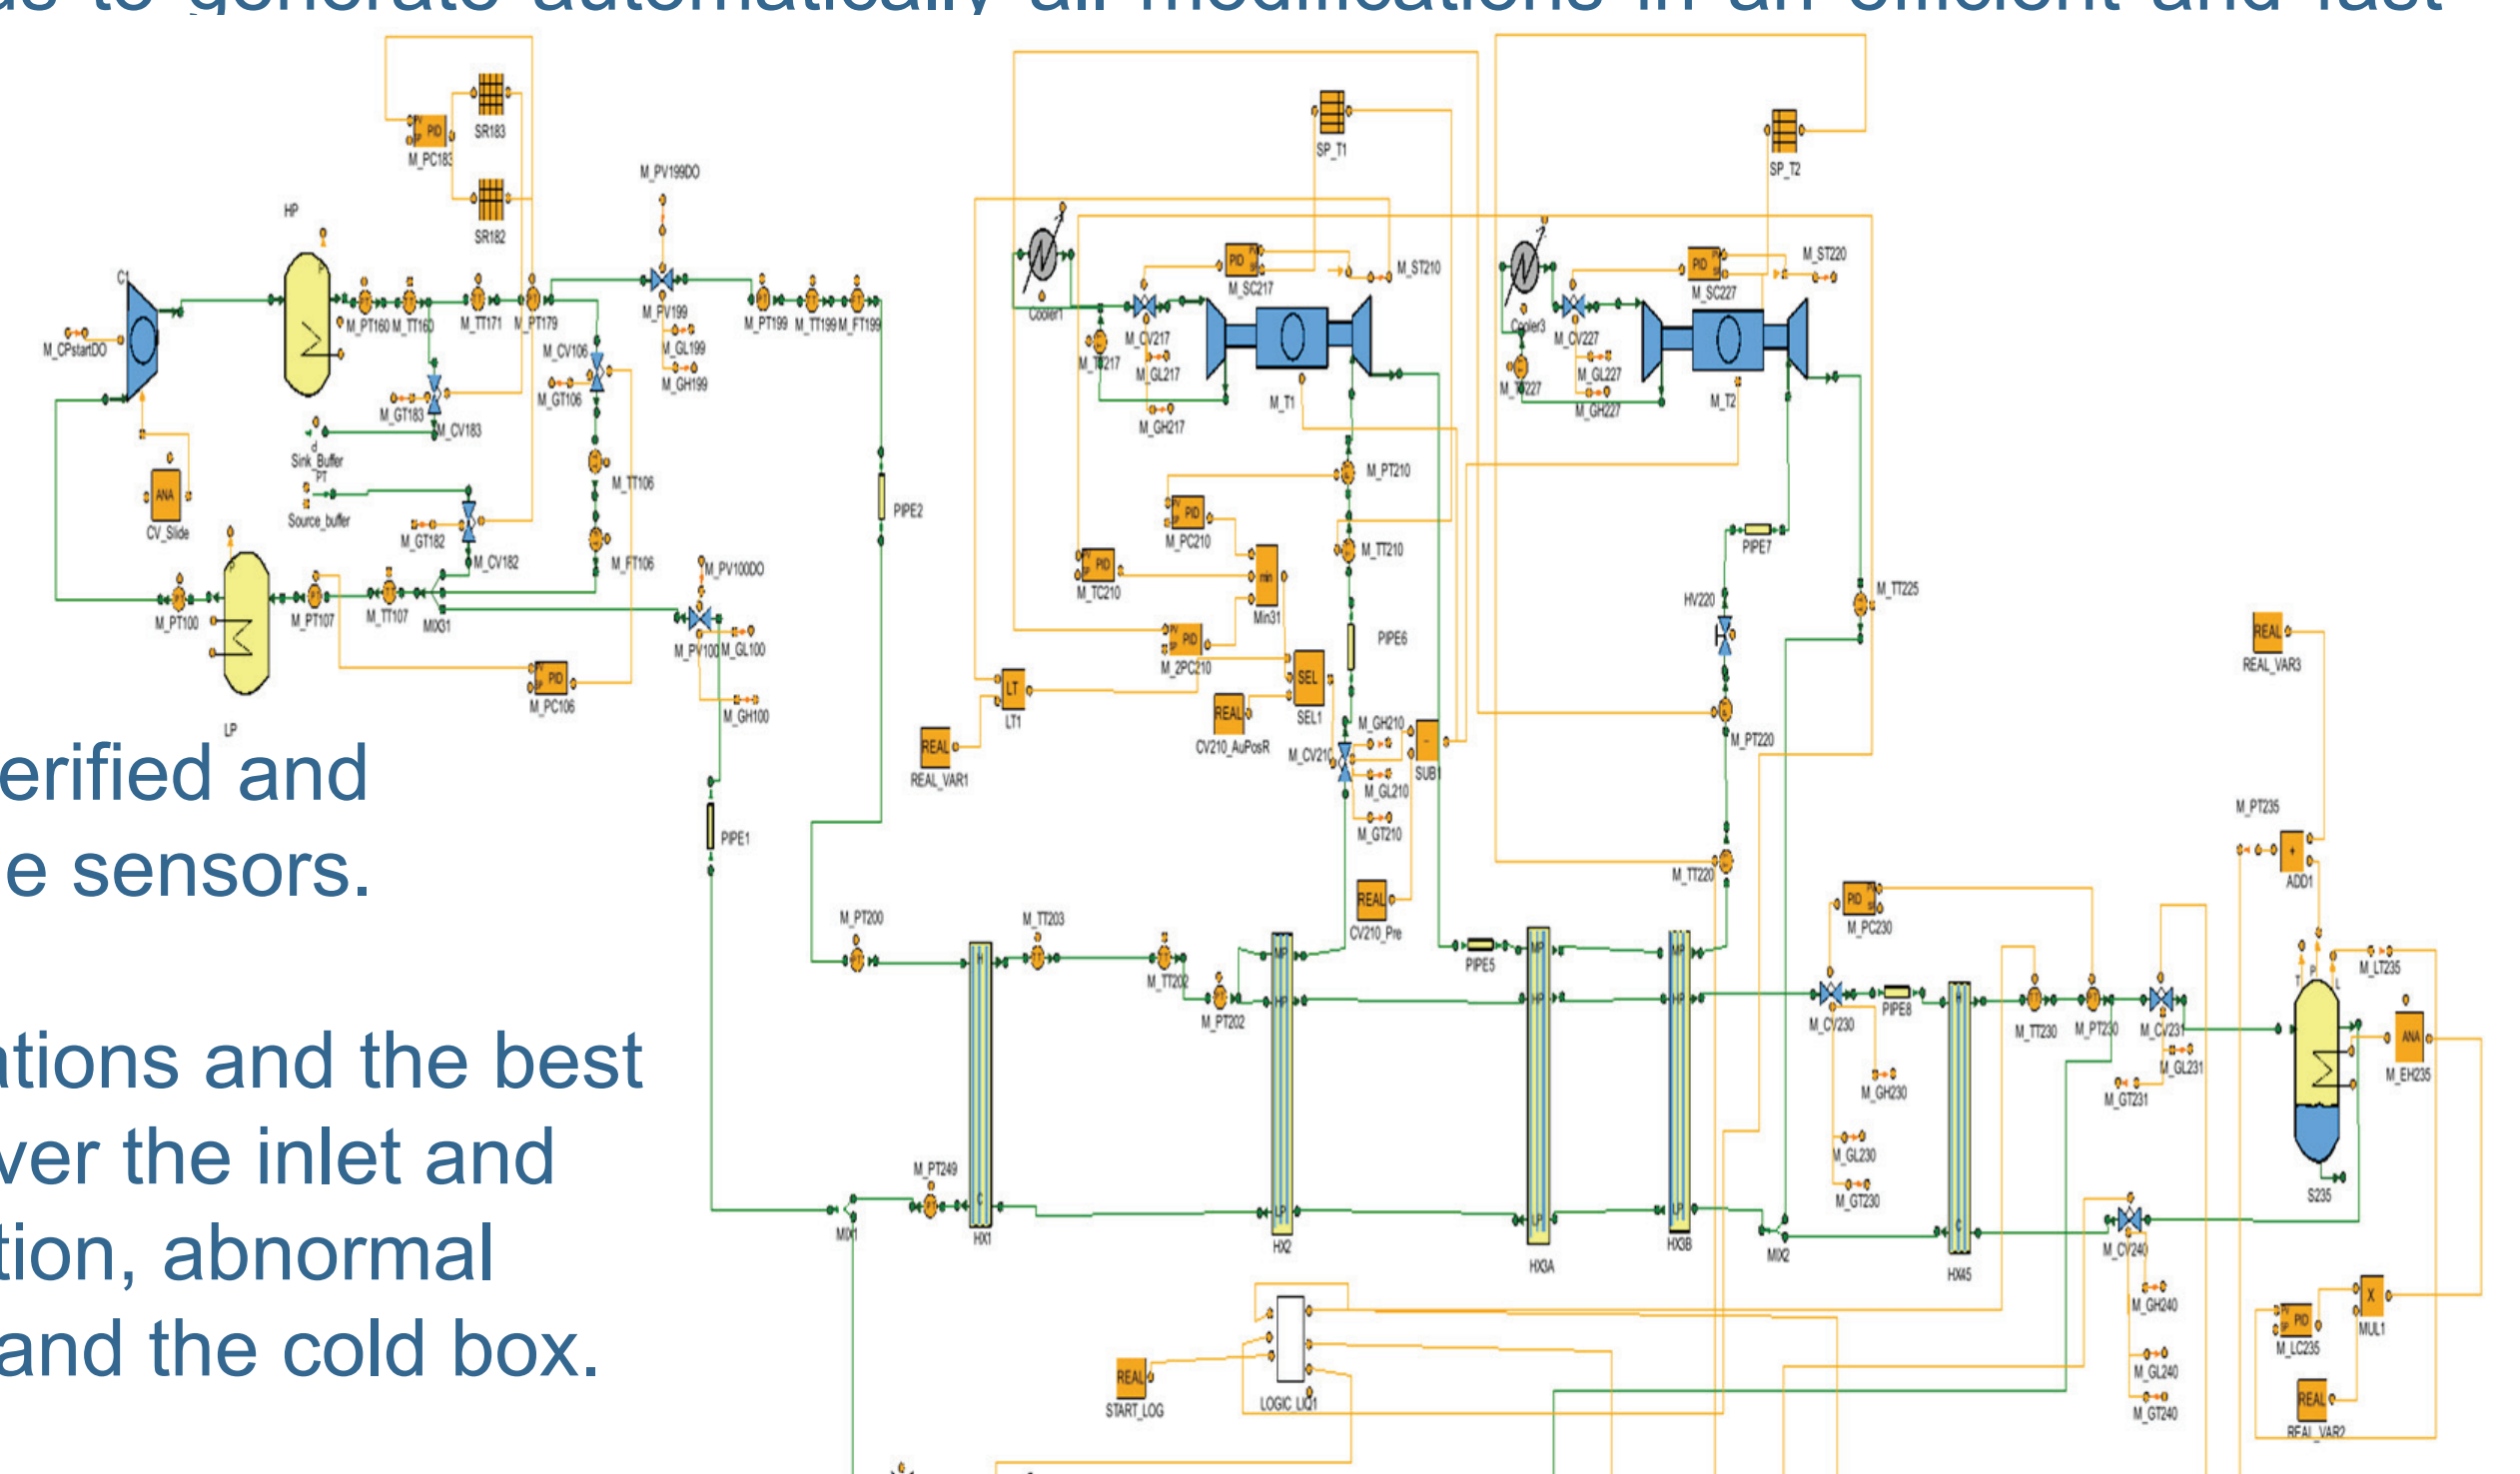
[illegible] to generate automatically all modifications in an efficient and fast

erified and
e sensors.

ations and the best
ver the inlet and
tion, abnormal
and the cold box.

SR183
PID
M_PC183
SR182
HP
M_PV199DO
C1
M_CPstartDO
M_PT160
M_TT160
M_TT171
M_PT179
M_PV199
M_GL199
M_GH199
M_CV106
M_GT106
M_GT183
M_CV183
Sink_Buffer
PT
Source_buffer
ANA
CV_Slide
M_GT182
M_CV182
M_TT106
M_FT106
M_PT199
M_TT199
M_FT199
PIPE2
M_PV100DO
M_PV100
M_GL100
M_GH100
M_PT100
M_PT107
M_TT107
MIX31
PID
M_PC106
LP
PIPE1
SP_T1
SP_T2
Cooler1
M_CV217
M_TT217
M_GL217
M_GH217
PID
M_SC217
M_ST210
M_T1
Cooler3
M_CV227
M_TT227
M_GL227
M_GH227
PID
M_SC227
M_ST220
M_T2
M_PT210
PID
M_PC210
M_TT210
PID
M_TC210
min
Min31
PIPE6
PID
M_2PC210
SEL
SEL1
LT
LT1
REAL
REAL_VAR1
REAL
CV210_AuPosR
M_GH210
M_CV210
M_GL210
M_GT210
SUB1
REAL
CV210_Pre
PIPE7
HV220
M_TT225
M_PT220
M_TT220
REAL
REAL_VAR3
M_PT235
ADD1
M_PT200
M_TT203
M_TT202
M_PT202
HX1
HX2
PIPE5
HX3A
HX3B
PID
M_PC230
M_CV230
PIPE8
M_GH230
M_GL230
M_GT230
M_TT230
M_PT230
M_CV231
M_GL231
M_GT231
M_LT235
ANA
M_EH235
S235
M_PT249
MIX1
MIX2
HX45
M_CV240
M_GH240
M_GL240
M_GT240
PID
M_LC235
X
MUL1
REAL
REAL_VAR2
REAL
START_LOG
LOGIC_LIQ1